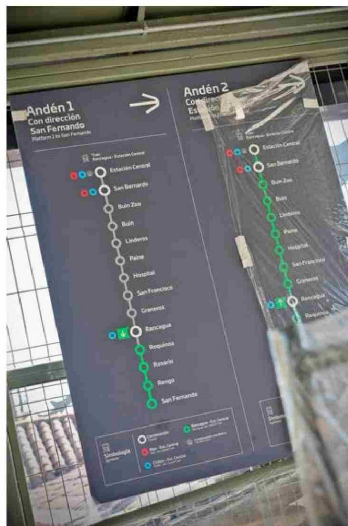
Andén 1
Con dirección
San Fernando
Platform 1 to San Fernando

Tren
Rancagua - Estación Central

Estación Central
San Bernardo
Buin Zoo
Buin
Linderos
Paine
Hospital
San Francisco
Graneros
Rancagua
Requínoa
Rosario
Rengo
San Fernando

Simbología
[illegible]

Andén 2
Con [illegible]
Est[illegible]

Rancagua - Estación Central

Estación Central
San Bernardo
Buin Zoo
Buin
Linderos
Paine
Hospital
San Francisco
Graneros
Rancagua
Requínoa